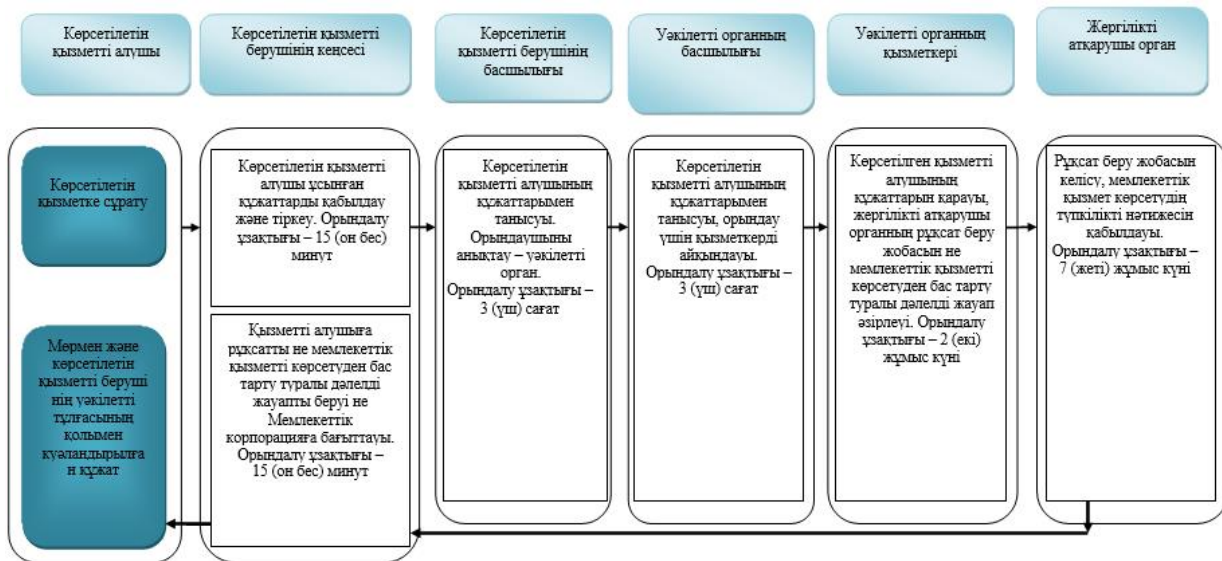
Көрсетілетін қызметті алушы

Көрсетілетін қызметті берушінің кеңсесі

Көрсетілетін қызметті берушінің басшылығы

Уәкілетті органның басшылығы

Уәкілетті органның қызметкері

Жергілікті атқарушы орган

Көрсетілетін қызметке сұрату

Мөрмен және көрсетілетін қызметті беруші нің уәкілетті тұлғасының қолымен куәландырылға н құжат

Көрсетілетін қызметті алушы ұсынған құжаттарды қабылдау және тіркеу. Орындалу ұзақтығы – 15 (он бес) минут

Қызметті алушыға рұқсатты не мемлекеттік қызметті көрсетуден бас тарту туралы дәлелді жауапты беруі не Мемлекеттік корпорацияға бағыттауы. Орындалу ұзақтығы – 15 (он бес) минут

Көрсетілетін қызметті алушының құжаттарымен танысуы. Орындаушыны анықтау – уәкілетті орган. Орындалу ұзақтығы – 3 (үш) сағат

Көрсетілетін қызметті алушының құжаттарымен танысуы, орындау үшін қызметкерді айқындауы. Орындалу ұзақтығы – 3 (үш) сағат

Көрсетілген қызметті алушының құжаттарын қарауы, жергілікті атқарушы органның рұқсат беру жобасын не мемлекеттік қызметті көрсетуден бас тарту туралы дәлелді жауап әзірлеуі. Орындалу ұзақтығы – 2 (екі) жұмыс күні

Рұқсат беру жобасын келісу, мемлекеттік қызмет көрсетудің түпкілікті нәтижесін қабылдауы. Орындалу ұзақтығы – 7 (жеті) жұмыс күні